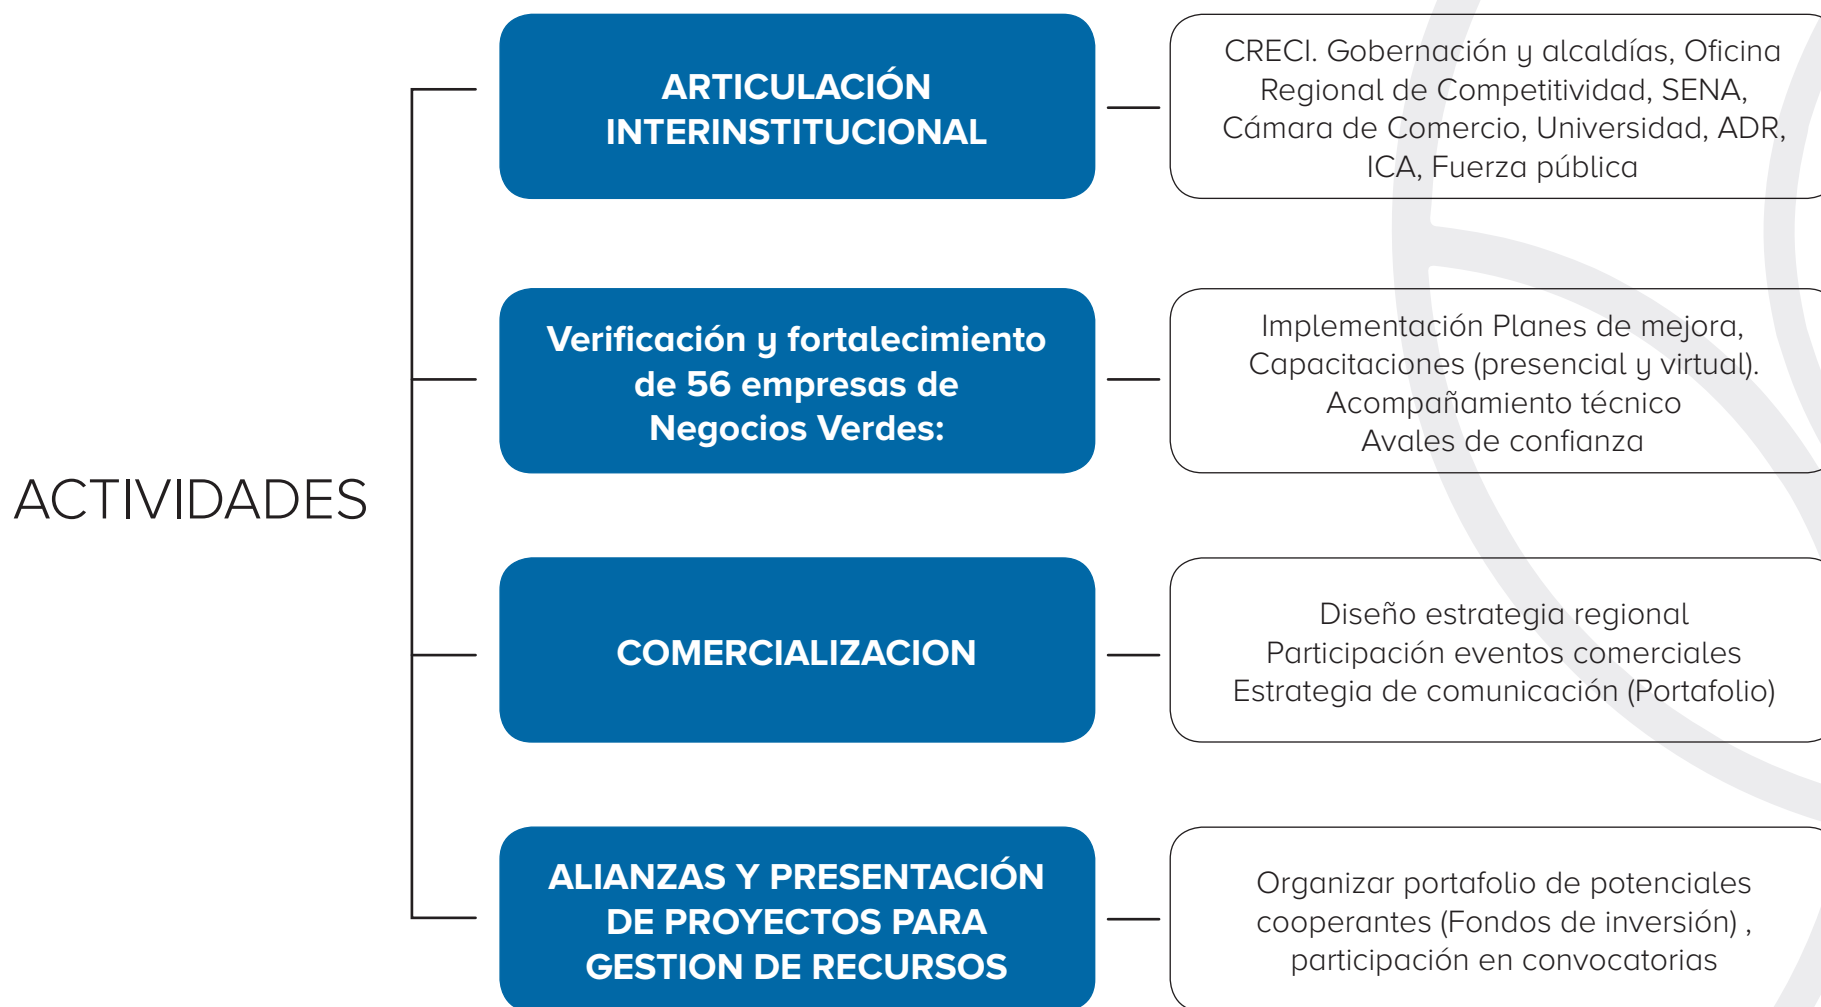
ACTIVIDADES

ARTICULACIÓN INTERINSTITUCIONAL

CRECI. Gobernación y alcaldías, Oficina Regional de Competitividad, SENA, Cámara de Comercio, Universidad, ADR, ICA, Fuerza pública

Verificación y fortalecimiento de 56 empresas de Negocios Verdes:

Implementación Planes de mejora, Capacitaciones (presencial y virtual). Acompañamiento técnico Avales de confianza

COMERCIALIZACION

Diseño estrategia regional Participación eventos comerciales Estrategia de comunicación (Portafolio)

ALIANZAS Y PRESENTACIÓN DE PROYECTOS PARA GESTION DE RECURSOS

Organizar portafolio de potenciales cooperantes (Fondos de inversión) , participación en convocatorias